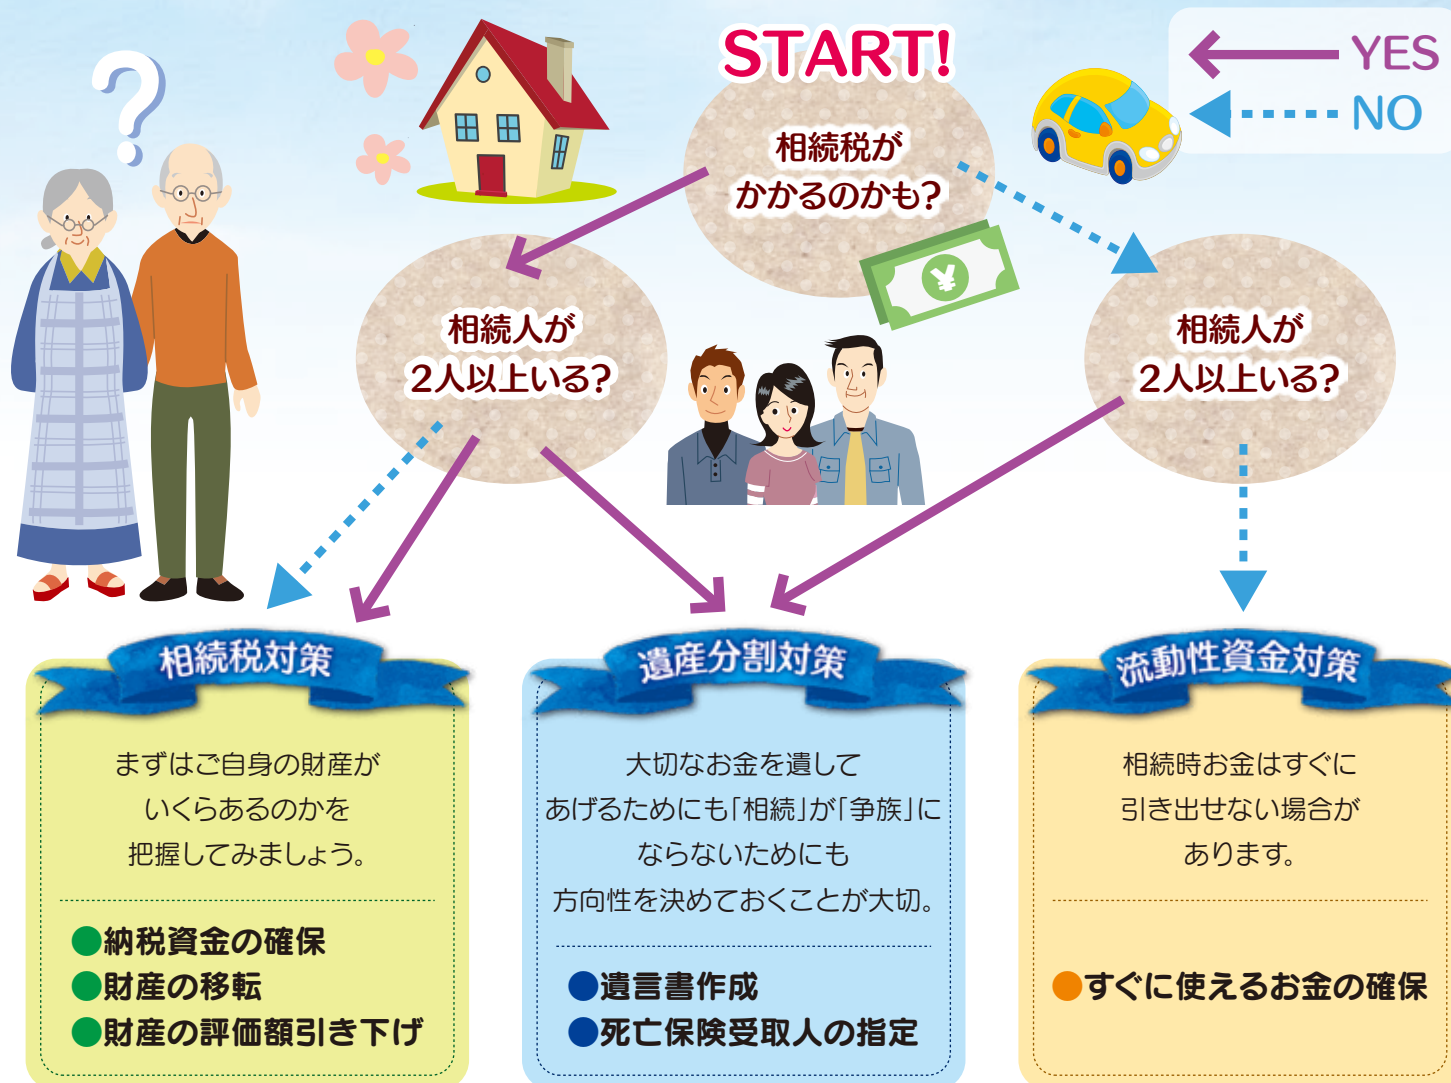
START!

YES
NO

相続税が
かかるのかも?

相続人が
2人以上いる?

相続人が
2人以上いる?

相続税対策

まずはご自身の財産が
いくらあるのかを
把握してみましょう。

●納税資金の確保
●財産の移転
●財産の評価額引き下げ

遺産分割対策

大切なお金を遺して
あげるためにも「相続」が「争族」に
ならないためにも
方向性を決めておくことが大切。

●遺言書作成
●死亡保険受取人の指定

流動性資金対策

相続時お金はすぐに
引き出せない場合が
あります。

●すぐに使えるお金の確保